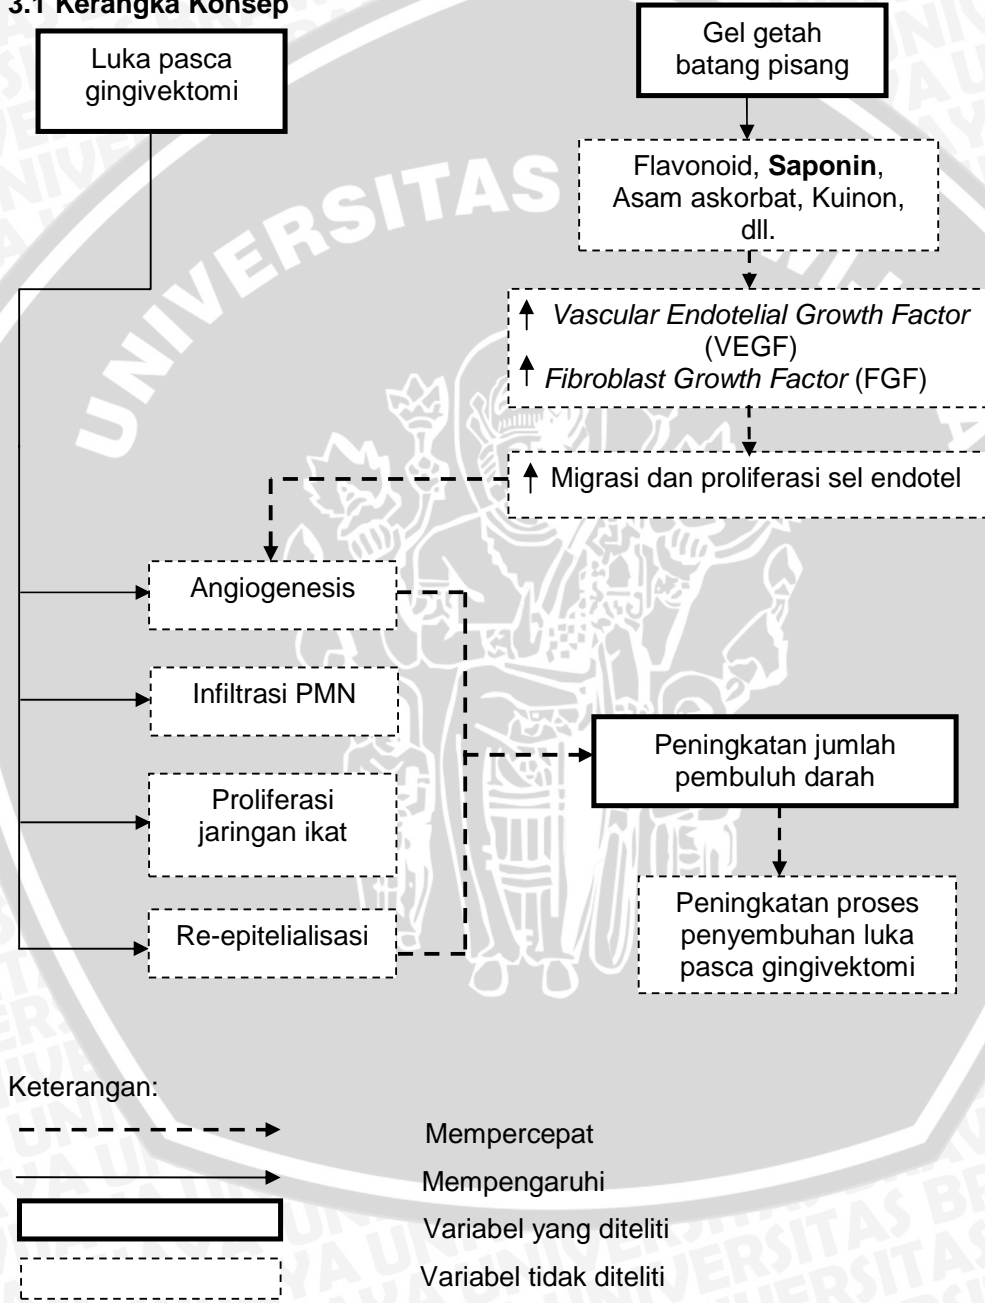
3.1 Kerangka Konsep

Luka pasca gingivektomi

Gel getah batang pisang

Flavonoid, **Saponin**, Asam askorbat, Kuinon, dll.

↑ *Vascular Endotelial Growth Factor* (VEGF)
↑ *Fibroblast Growth Factor* (FGF)

↑ Migrasi dan proliferasi sel endotel

Angiogenesis

Infiltrasi PMN

Proliferasi jaringan ikat

Re-epitelialisasi

Peningkatan jumlah pembuluh darah

Peningkatan proses penyembuhan luka pasca gingivektomi

Keterangan:

Mempercepat

Mempengaruhi

Variabel yang diteliti

Variabel tidak diteliti